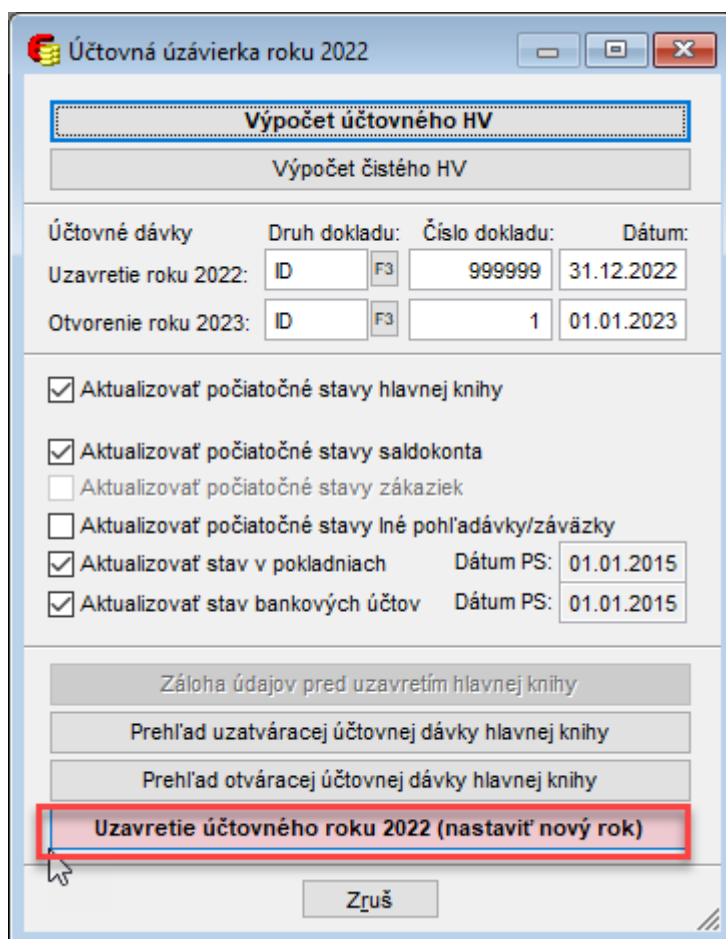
Účtovná uzávierka roku 2022

Výpočet účtovného HV

Výpočet čistého HV

Účtovné dávky | Druh dokladu: | Číslo dokladu: | Dátum:
Uzavretie roku 2022: ID F3 999999 31.12.2022
Otvorenie roku 2023: ID F3 1 01.01.2023

Aktualizovať počiatočné stavy hlavnej knihy

Aktualizovať počiatočné stavy saldokonta
Aktualizovať počiatočné stavy zákaziek
Aktualizovať počiatočné stavy Iné pohľadávky/záväzky
Aktualizovať stav v pokladniach Dátum PS: 01.01.2015
Aktualizovať stav bankových účtov Dátum PS: 01.01.2015

Záloha údajov pred uzavretím hlavnej knihy
Prehľad uzatváracej účtovnej dávky hlavnej knihy
Prehľad otváracej účtovnej dávky hlavnej knihy
Uzavretie účtovného roku 2022 (nastaviť nový rok)

Zruš